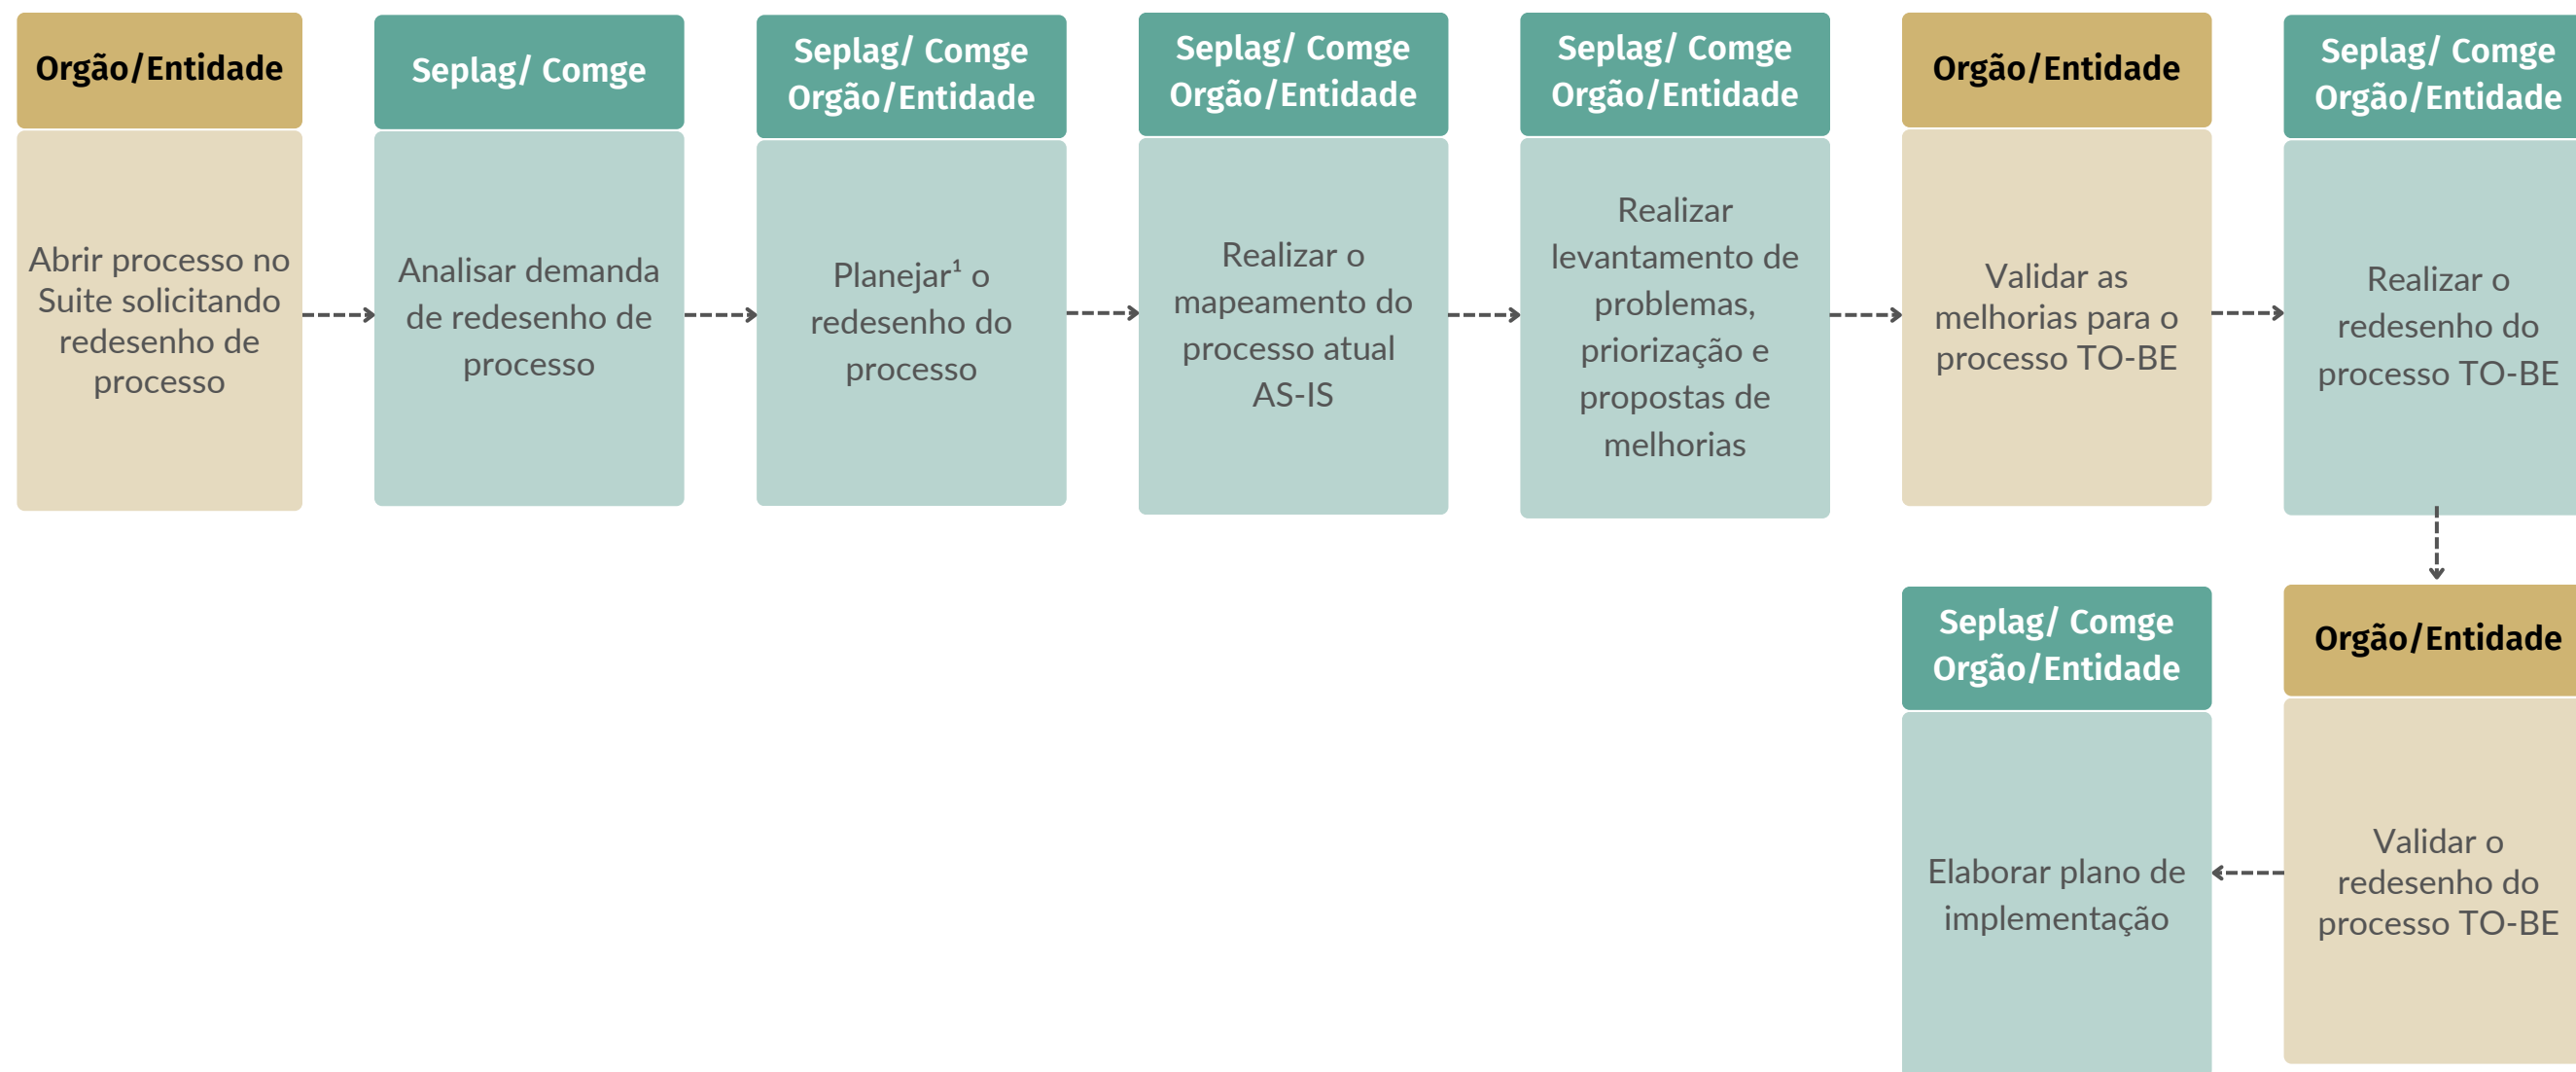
Orgão/Entidade

Abrir processo no Suite solicitando redesenho de processo

Seplag/ Comge

Analisar demanda de redesenho de processo

Seplag/ Comge
Orgão/Entidade

Planejar$^1$ o redesenho do processo

Seplag/ Comge
Orgão/Entidade

Realizar o mapeamento do processo atual AS-IS

Seplag/ Comge
Orgão/Entidade

Realizar levantamento de problemas, priorização e propostas de melhorias

Orgão/Entidade

Validar as melhorias para o processo TO-BE

Seplag/ Comge
Orgão/Entidade

Realizar o redesenho do processo TO-BE

Orgão/Entidade

Validar o redesenho do processo TO-BE

Seplag/ Comge
Orgão/Entidade

Elaborar plano de implementação